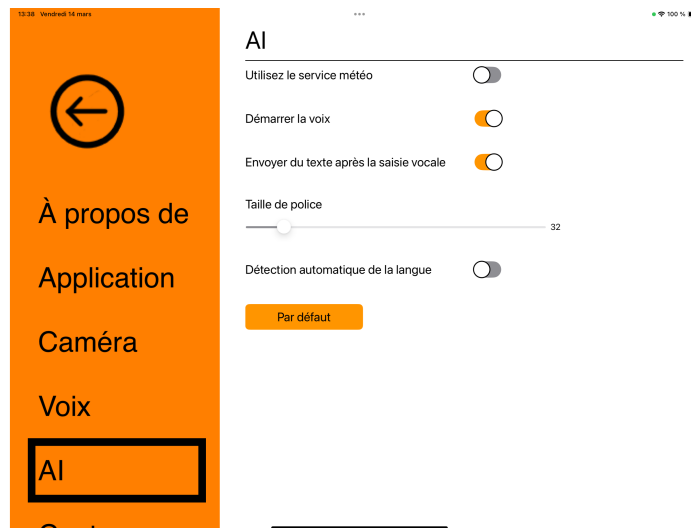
13:38 Vendredi 14 mars

100 %

À propos de

Application

Caméra

Voix

AI

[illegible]

AI

Utilisez le service météo

Démarrer la voix

Envoyer du texte après la saisie vocale

Taille de police

32

Détection automatique de la langue

Par défaut